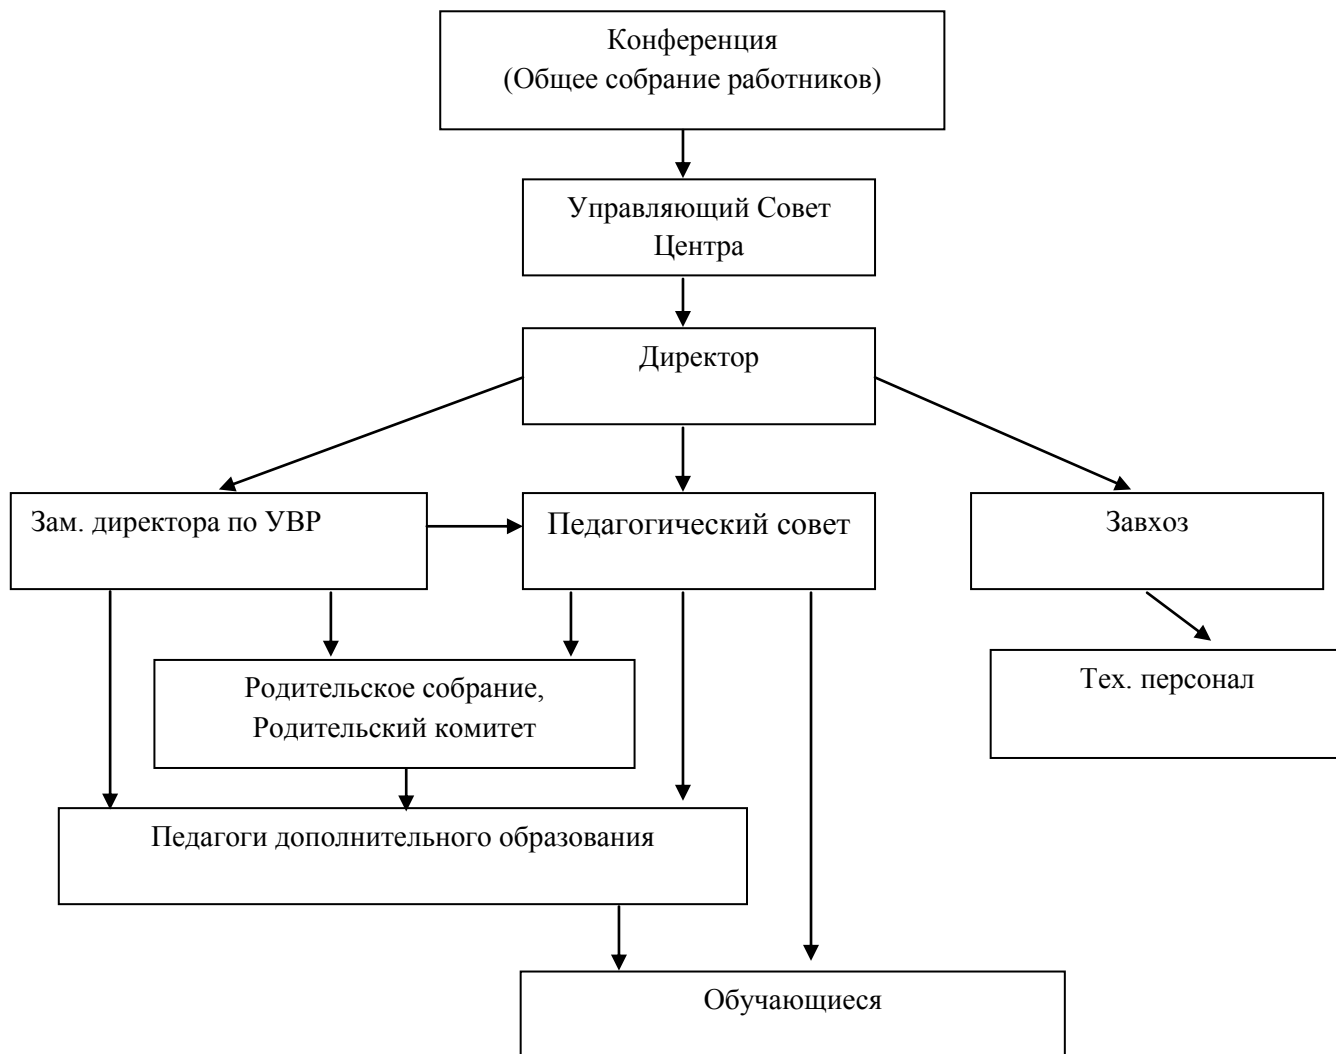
Конференция
(Общее собрание работников)

Управляющий Совет
Центра

Директор

Зам. директора по УВР

Педагогический совет

Завхоз

Родительское собрание,
Родительский комитет

Тех. персонал

Педагоги дополнительного образования

Обучающиеся